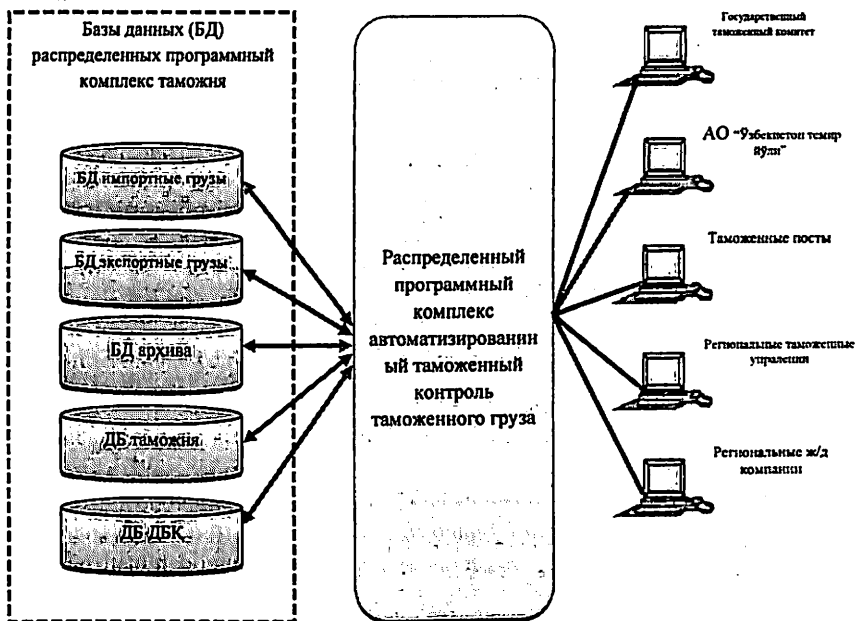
Базы данных (БД) распределенных программный комплекс таможня

БД импортные грузы

БД экспортные грузы

БД архива

ДБ таможня

ДБ ДБК

Распределенный программный комплекс автоматизированный таможенный контроль таможенного груза

Государственный таможенный комитет

АО "Ўзбекистон темир йўллари"

Таможенные посты

Региональные таможенные управления

Региональные ж/д компании